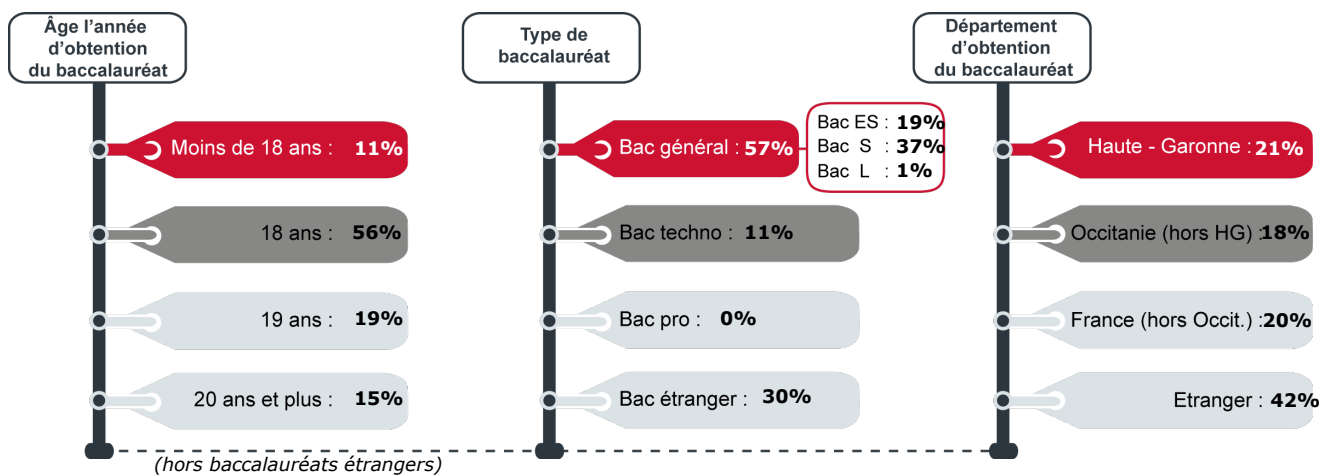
Âge l'année d'obtention du baccalauréat

Moins de 18 ans : **11%**

18 ans : **56%**

19 ans : **19%**

20 ans et plus : **15%**

(hors baccalauréats étrangers)

Type de baccalauréat

Bac général : **57%**

Bac ES : **19%**
Bac S : **37%**
Bac L : **1%**

Bac techno : **11%**

Bac pro : **0%**

Bac étranger : **30%**

Département d'obtention du baccalauréat

Haute - Garonne : **21%**

Occitanie (hors HG) : **18%**

France (hors Occit.) : **20%**

Etranger : **42%**